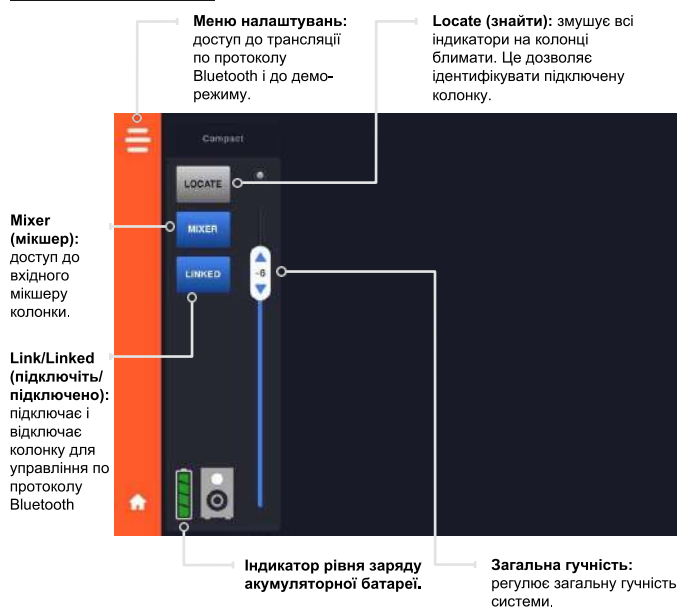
**Меню налаштувань:** доступ до трансляції по протоколу Bluetooth і до деморежиму.

**Locate (знайти):** змушує всі індикатори на колонці блимати. Це дозволяє ідентифікувати підключену колонку.

Compact

LOCATE

MIXER

LINKED

-6

**Mixer (мікшер):** доступ до вхідного мікшеру колонки.

**Link/Linked (підключіть/ підключено):** підключає і відключає колонку для управління по протоколу Bluetooth

**Індикатор рівня заряду акумуляторної батареї.**

**Загальна гучність:** регулює загальну гучність системи.